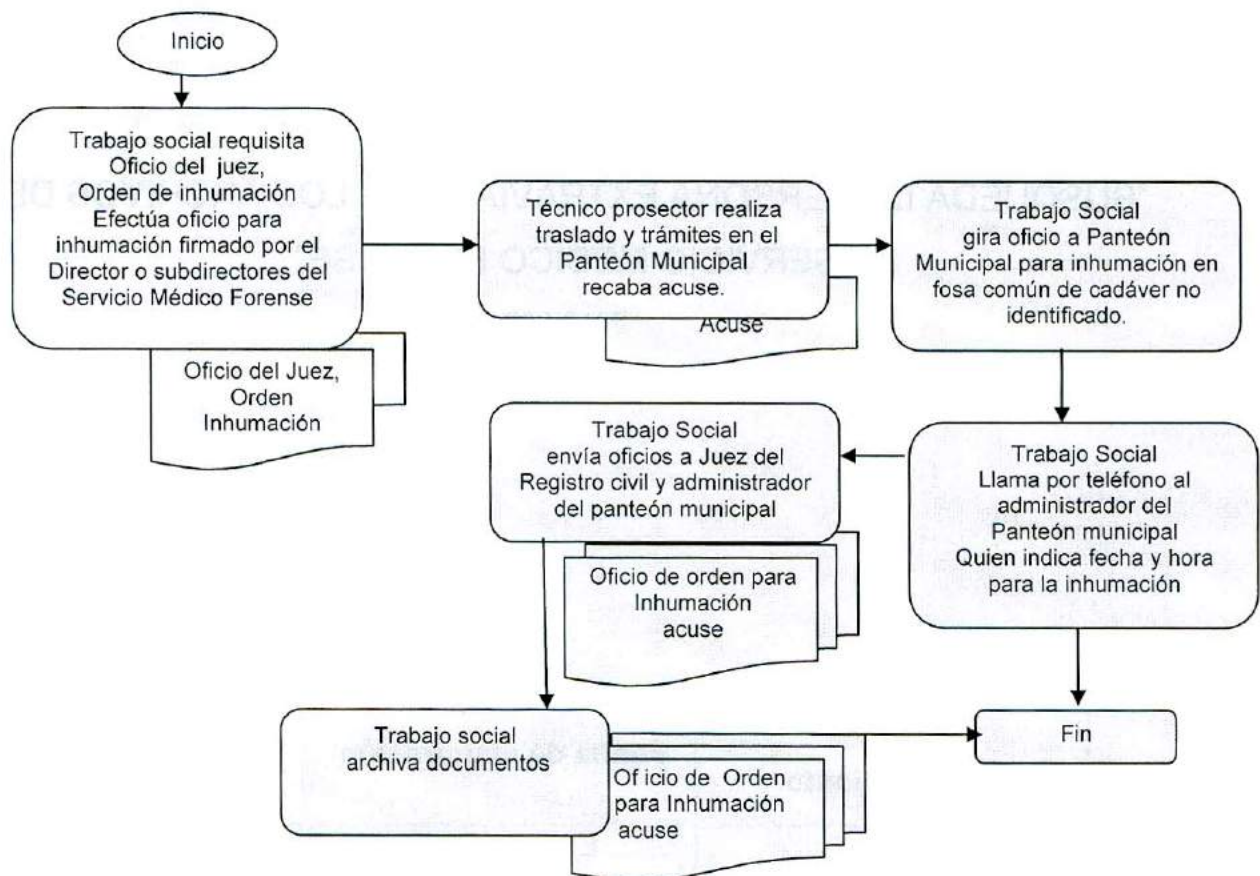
Inicio

Trabajo social requisita Oficio del juez, Orden de inhumación Efectúa oficio para inhumación firmado por el Director o subdirectores del Servicio Médico Forense

Oficio del Juez, Orden Inhumación

Técnico prosector realiza traslado y trámites en el Panteón Municipal recaba acuse.

Acuse

Trabajo Social gira oficio a Panteón Municipal para inhumación en fosa común de cadáver no identificado.

Trabajo Social Llama por teléfono al administrador del Panteón municipal Quien indica fecha y hora para la inhumación

Trabajo Social envía oficios a Juez del Registro civil y administrador del panteón municipal

Oficio de orden para Inhumación acuse

Trabajo social archiva documentos

Of icio de Orden para Inhumación acuse

Fin